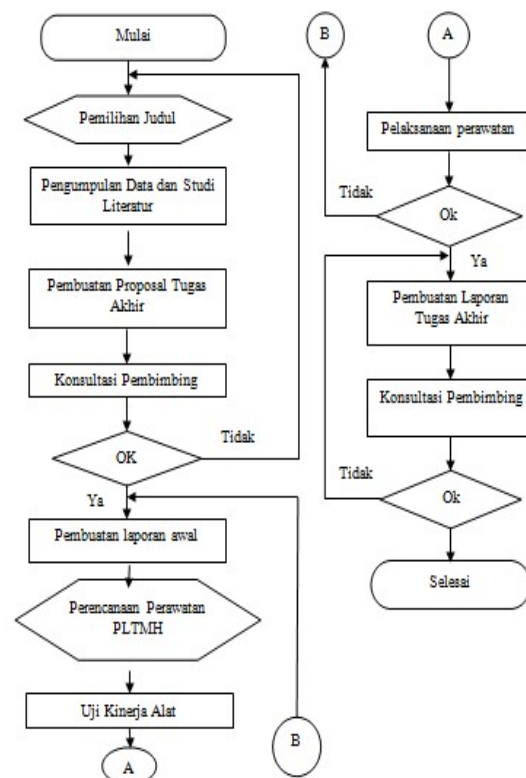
Mulai

Pemilihan Judul

Pengumpulan Data dan Studi Literatur

Pembuatan Proposal Tugas Akhir

Konsultasi Pembimbing

OK

Tidak

Ya

Pembuatan laporan awal

Perencanaan Perawatan PLTMH

Uji Kinerja Alat

A

B

B

A

Pelaksanaan perawatan

Tidak

Ok

Ya

Pembuatan Laporan Tugas Akhir

Konsultasi Pembimbing

Tidak

Ok

Selesai